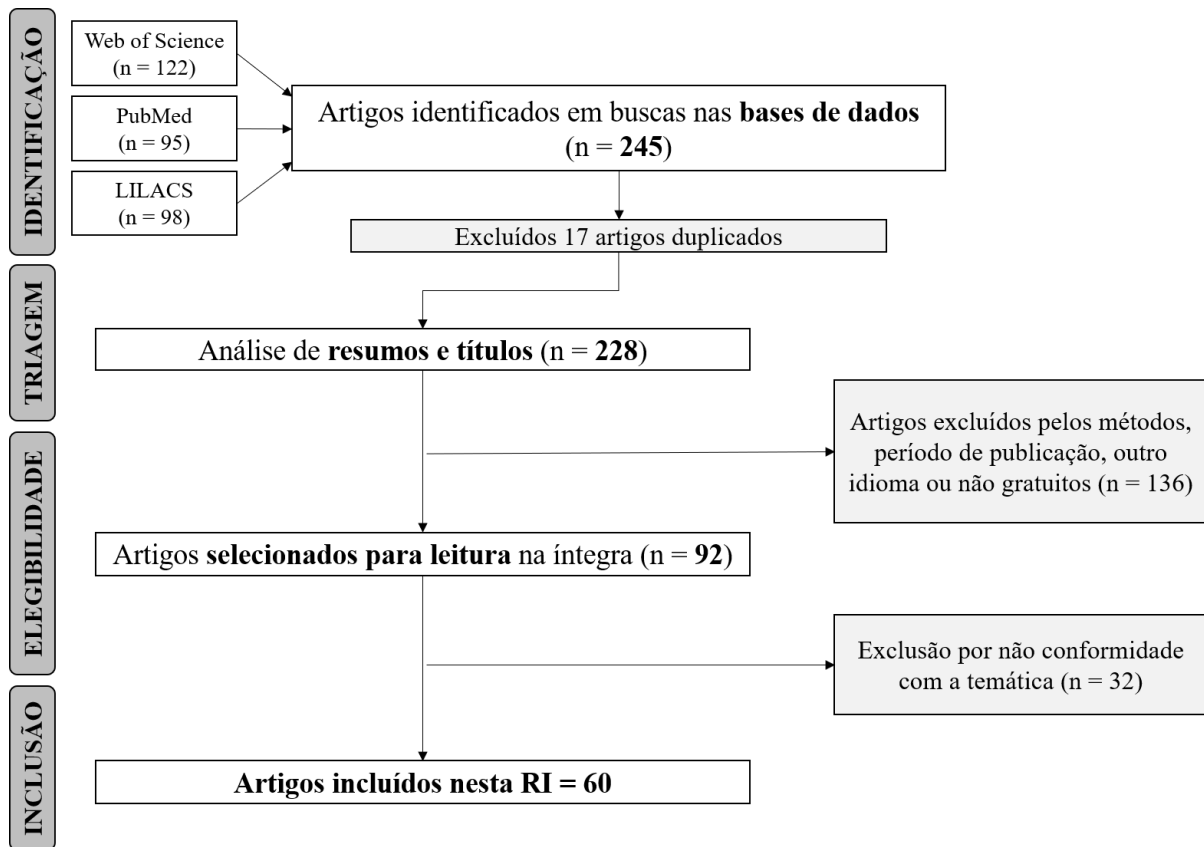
IDENTIFICAÇÃO

Web of Science
(n = 122)

PubMed
(n = 95)

LILACS
(n = 98)

Artigos identificados em buscas nas **bases de dados** (n = **245**)

Excluídos 17 artigos duplicados

TRIAGEM

Análise de **resumos e títulos** (n = **228**)

ELEGIBILIDADE

Artigos excluídos pelos métodos, período de publicação, outro idioma ou não gratuitos (n = 136)

Artigos **selecionados para leitura** na íntegra (n = **92**)

Exclusão por não conformidade com a temática (n = 32)

INCLUSÃO

**Artigos incluídos nesta RI = 60**